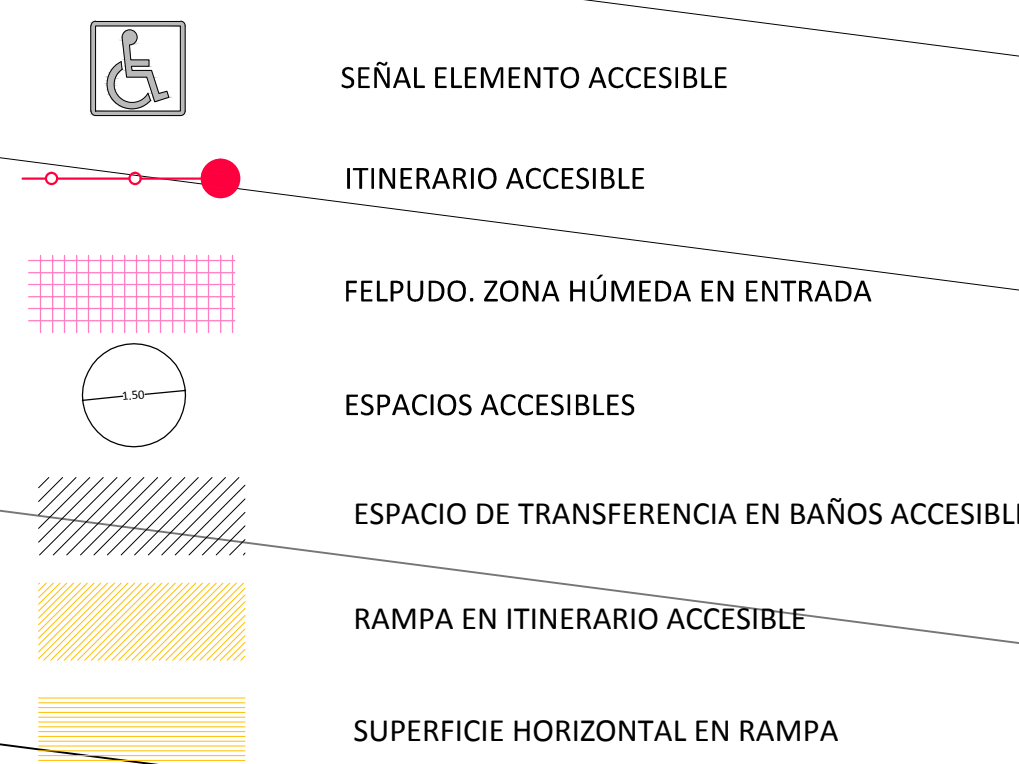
SEÑAL ELEMENTO ACCESIBLE

ITINERARIO ACCESIBLE

FELPUDO. ZONA HÚMEDA EN ENTRADA

1.50

ESPACIOS ACCESIBLES

ESPACIO DE TRANSFERENCIA EN BAÑOS ACCESIBL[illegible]

RAMPA EN ITINERARIO ACCESIBLE

SUPERFICIE HORIZONTAL EN RAMPA